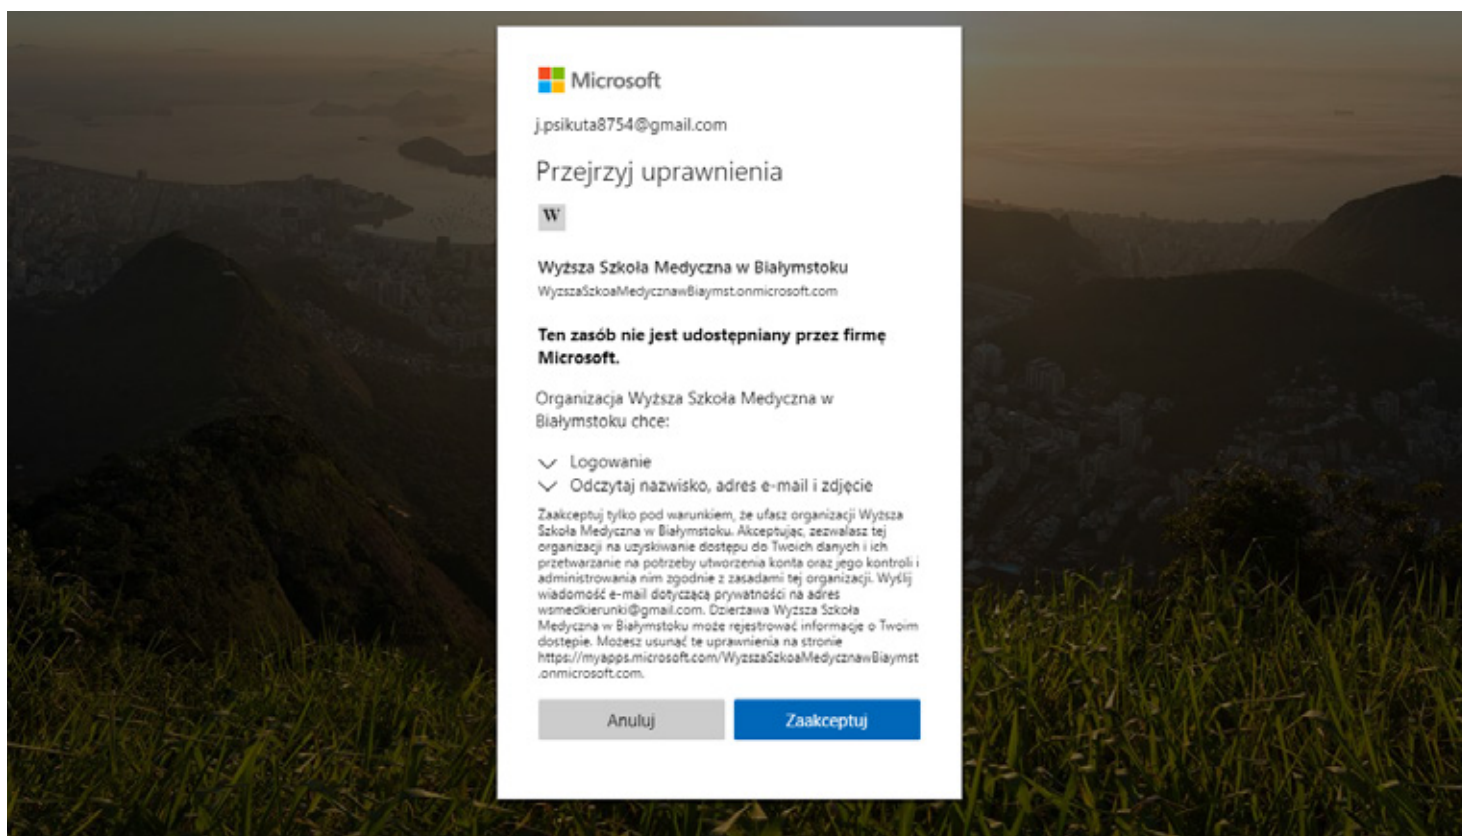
Microsoft

j.psikuta8754@gmail.com

Przejrzyj uprawnienia

W

Wyższa Szkoła Medyczna w Białymstoku
WyzszaSzkoaMedycznawBiaymst.onmicrosoft.com

Ten zasób nie jest udostępniany przez firmę Microsoft.

Organizacja Wyższa Szkoła Medyczna w Białymstoku chce:

Logowanie
Odczytaj nazwisko, adres e-mail i zdjęcie

Zaakceptuj tylko pod warunkiem, że ufasz organizacji Wyższa Szkoła Medyczna w Białymstoku. Akceptując, zezwalasz tej organizacji na uzyskiwanie dostępu do Twoich danych i ich przetwarzanie na potrzeby utworzenia konta oraz jego kontroli i administrowania nim zgodnie z zasadami tej organizacji. Wyślij wiadomość e-mail dotyczącą prywatności na adres wsmedkierunki@gmail.com. Dzierżawa Wyższa Szkoła Medyczna w Białymstoku może rejestrować informacje o Twoim dostępie. Możesz usunąć te uprawnienia na stronie https://myapps.microsoft.com/WyzszaSzkoaMedycznawBiaymst.onmicrosoft.com.

Anuluj
Zaakceptuj